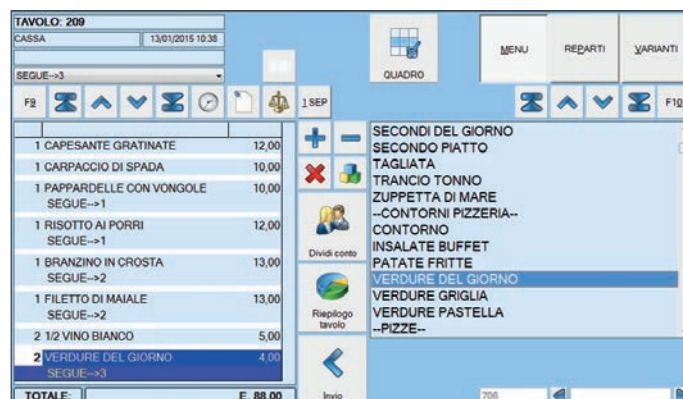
TAVOLO: 209
CASSA 13/01/2015 10:38
SEGUE-->3
F2
1 SEP
QUADRO
MENU
REPARTI
VARIANTI
F10

| | |
|---|---|
| 1 CAPESANTE GRATINATE | 12,00 |
| 1 CARPACCIO DI SPADA | 10,00 |
| 1 PAPPARDELLE CON VONGOLE SEGUE-->1 | 10,00 |
| 1 RISOTTO AI PORRI SEGUE-->1 | 12,00 |
| 1 BRANZINO IN CROSTA SEGUE-->2 | 13,00 |
| 1 FILETTO DI MAIALE SEGUE-->2 | 13,00 |
| 2 1/2 VINO BIANCO | 5,00 |
| 2 VERDURE DEL GIORNO SEGUE-->3 | 4,00 |

TOTALE: E 88,00

Dividi conto
Riepilogo tavolo
Invio

SECONDI DEL GIORNO
SECONDO PIATTO
TAGLIATA
TRANCIO TONNO
ZUPPETTA DI MARE
--CONTORNI PIZZERIA--
CONTORNO
INSALATE BUFFET
PATATE FRITTE
VERDURE DEL GIORNO
VERDURE GRIGLIA
VERDURE PASTELLA
--PIZZE--

706